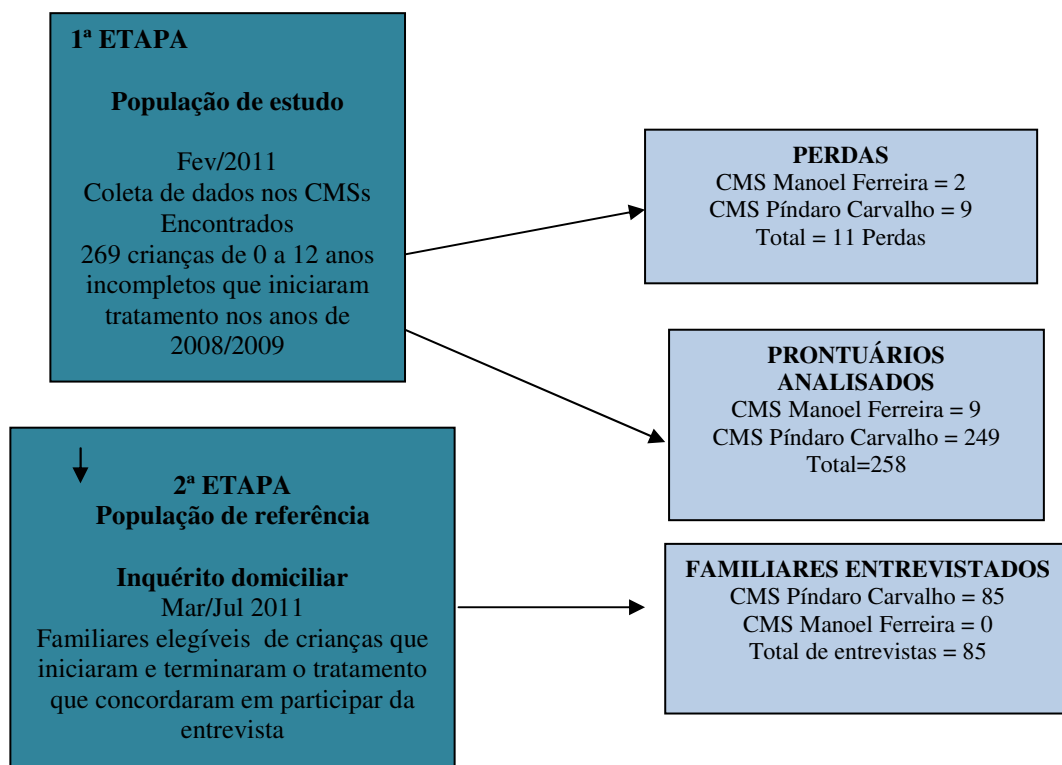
1ª ETAPA

População de estudo

Fev/2011
Coleta de dados nos CMSs
Encontrados
269 crianças de 0 a 12 anos incompletos que iniciaram tratamento nos anos de 2008/2009

PERDAS
CMS Manoel Ferreira = 2
CMS Píndaro Carvalho = 9
Total = 11 Perdas

PRONTUÁRIOS ANALISADOS
CMS Manoel Ferreira = 9
CMS Píndaro Carvalho = 249
Total=258

2ª ETAPA
População de referência

Inquérito domiciliar
Mar/Jul 2011
Familiares elegíveis de crianças que iniciaram e terminaram o tratamento que concordaram em participar da entrevista

FAMILIARES ENTREVISTADOS
CMS Píndaro Carvalho = 85
CMS Manoel Ferreira = 0
Total de entrevistas = 85